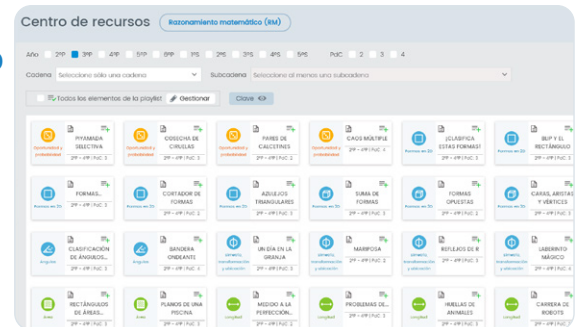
Centro de recursos Razonamiento matemático (RM)

Año 2ºP 3ºP 4ºP 5ºP 6ºP 1ºS 2ºS 3ºS 4ºS 5ºS PdC 2 3 4

Cadena Selecciona sólo una cadena

Subcadena Selecciona al menos una subcadena

Todos los elementos de la playlist Gestionar

Clave

Oportunidad y probabilidad
PIRÁMIDE SELECTIVA
2ºP – 4ºP | PdC 2

Oportunidad y probabilidad
COSECHA DE CIRUELAS
2ºP – 4ºP | PdC 2

Oportunidad y probabilidad
PARES DE CALCETINES
2ºP – 4ºP | PdC 2

Oportunidad y probabilidad
DADOS MÚLTIPL...
2ºP – 4ºP | PdC 2

Formas en 2D
¿CLASIFICA ESTAS FORMAS?
2ºP – 4ºP | PdC 2

Formas en 2D
BUP Y EL RECTÁNGULO
2ºP – 4ºP | PdC 2

Formas en 2D
FORMAS...
2ºP – 4ºP | PdC 2

Formas en 2D
CORTADOR DE FORMAS
2ºP – 4ºP | PdC 2

Formas en 2D
AZULEJOS TRIANGULARES
2ºP – 4ºP | PdC 2

Formas en 2D
SUMA DE FORMAS
2ºP – 4ºP | PdC 2

Formas en 2D
FORMAS OPUESTAS
2ºP – 4ºP | PdC 2

Formas en 3D
CARAS, ARISTAS Y VÉRTICES
2ºP – 4ºP | PdC 2

Ángulos
CLASIFICACIÓN DE ÁNGULOS...
2ºP – 4ºP | PdC 2

Ángulos
BANDERA ONDEANTE
2ºP – 4ºP | PdC 2

Simetría, transformación y ubicación
UN DÍA EN LA GRANJA
2ºP – 4ºP | PdC 2

Simetría, transformación y ubicación
MARIPOSA
2ºP – 4ºP | PdC 2

Simetría, transformación y ubicación
REFLEJOS DE B
2ºP – 4ºP | PdC 2

Simetría, transformación y ubicación
LABERINTO MÁGICO
2ºP – 4ºP | PdC 2

Área
RECTÁNGULOS DE ÁREAS...
2ºP – 4ºP | PdC 2

Área
PLANOS DE UNA PISCINA
2ºP – 4ºP | PdC 2

Longitud
MEDIDO A LA PERFECCIÓN...
2ºP – 4ºP | PdC 2

Longitud
PROBLEMAS DE...
2ºP – 4ºP | PdC 2

Longitud
HUELLAS DE ANIMALES
2ºP – 4ºP | PdC 2

Longitud
CARRERA DE ROBOTS
2ºP – 4ºP | PdC 2